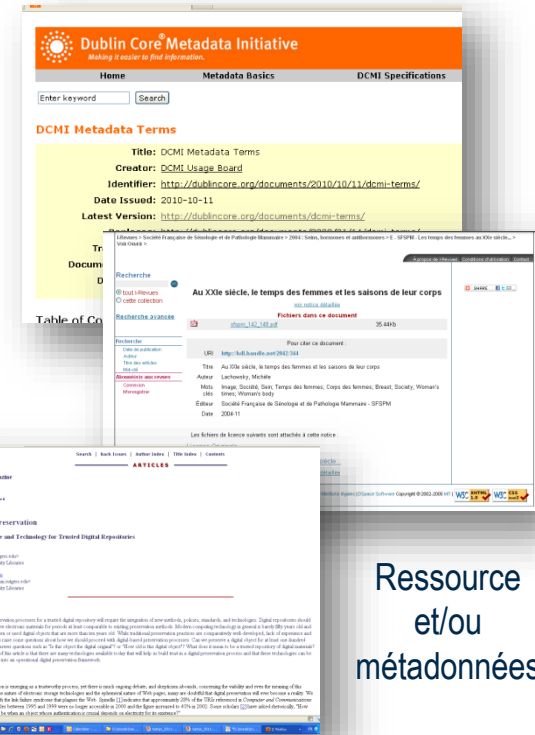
Dublin Core® Metadata Initiative
Making it easier to find information.

Home | Metadata Basics | DCMI Specifications

Enter keyword | Search

DCMI Metadata Terms

Title: DCMI Metadata Terms
Creator: DCMI Usage Board
Identifier: http://dublincore.org/documents/2010/10/11/dcmi-terms/
Date Issued: 2010-10-11
Latest Version: http://dublincore.org/documents/dcmi-terms/

Table of Co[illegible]

Recherche
tout i-Revues
cette collection
Recherche avancée

Au XXIe siècle, le temps des femmes et les saisons de leur corps

voir notice détaillée

Fichiers dans ce document

sfspm_142_148.pdf | 35.44Kb

Pour citer ce document

URI | http://hdl.handle.net/2042/344

Titre | Au XXIe siècle, le temps des femmes et les saisons de leur corps
Auteur | Lachowsky, Michèle
Mots clés | Image; Société; Sein; Temps des femmes; Corps des femmes; Breast; Society; Woman's times; Woman's body
Éditeur | Société Française de Sénologie et de Pathologie Mammaire - SFSPM
Date | 2004-11

Les fichiers de licence suivants sont attachés à cette notice :

SHARE

Search | Back Issues | Author Index | Title Index | Contents

ARTICLES

reservation

e and Technology for Trusted Digital Repositories

Ressource
et/ou
métadonnées